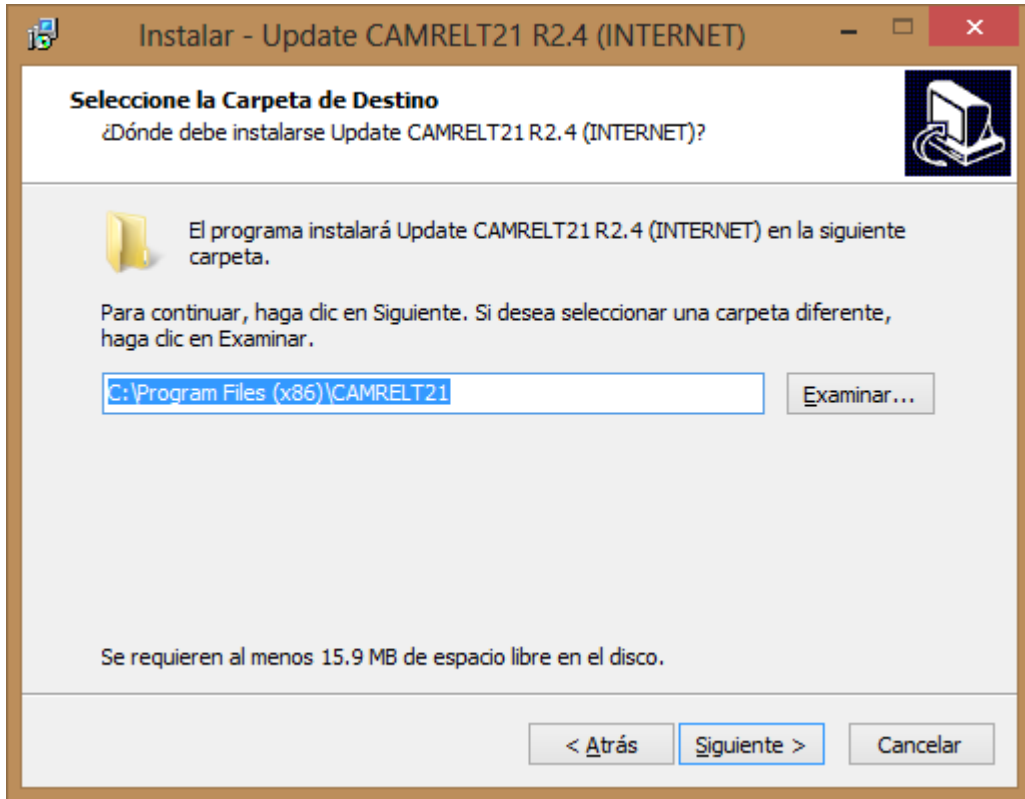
Instalar - Update CAMRELT21 R2.4 (INTERNET)

Seleccione la Carpeta de Destino
¿Dónde debe instalarse Update CAMRELT21 R2.4 (INTERNET)?

El programa instalará Update CAMRELT21 R2.4 (INTERNET) en la siguiente carpeta.

Para continuar, haga clic en Siguiente. Si desea seleccionar una carpeta diferente, haga clic en Examinar.

C:\Program Files (x86)\CAMRELT21

Examinar...

Se requieren al menos 15.9 MB de espacio libre en el disco.

< Atrás

Siguiente >

Cancelar